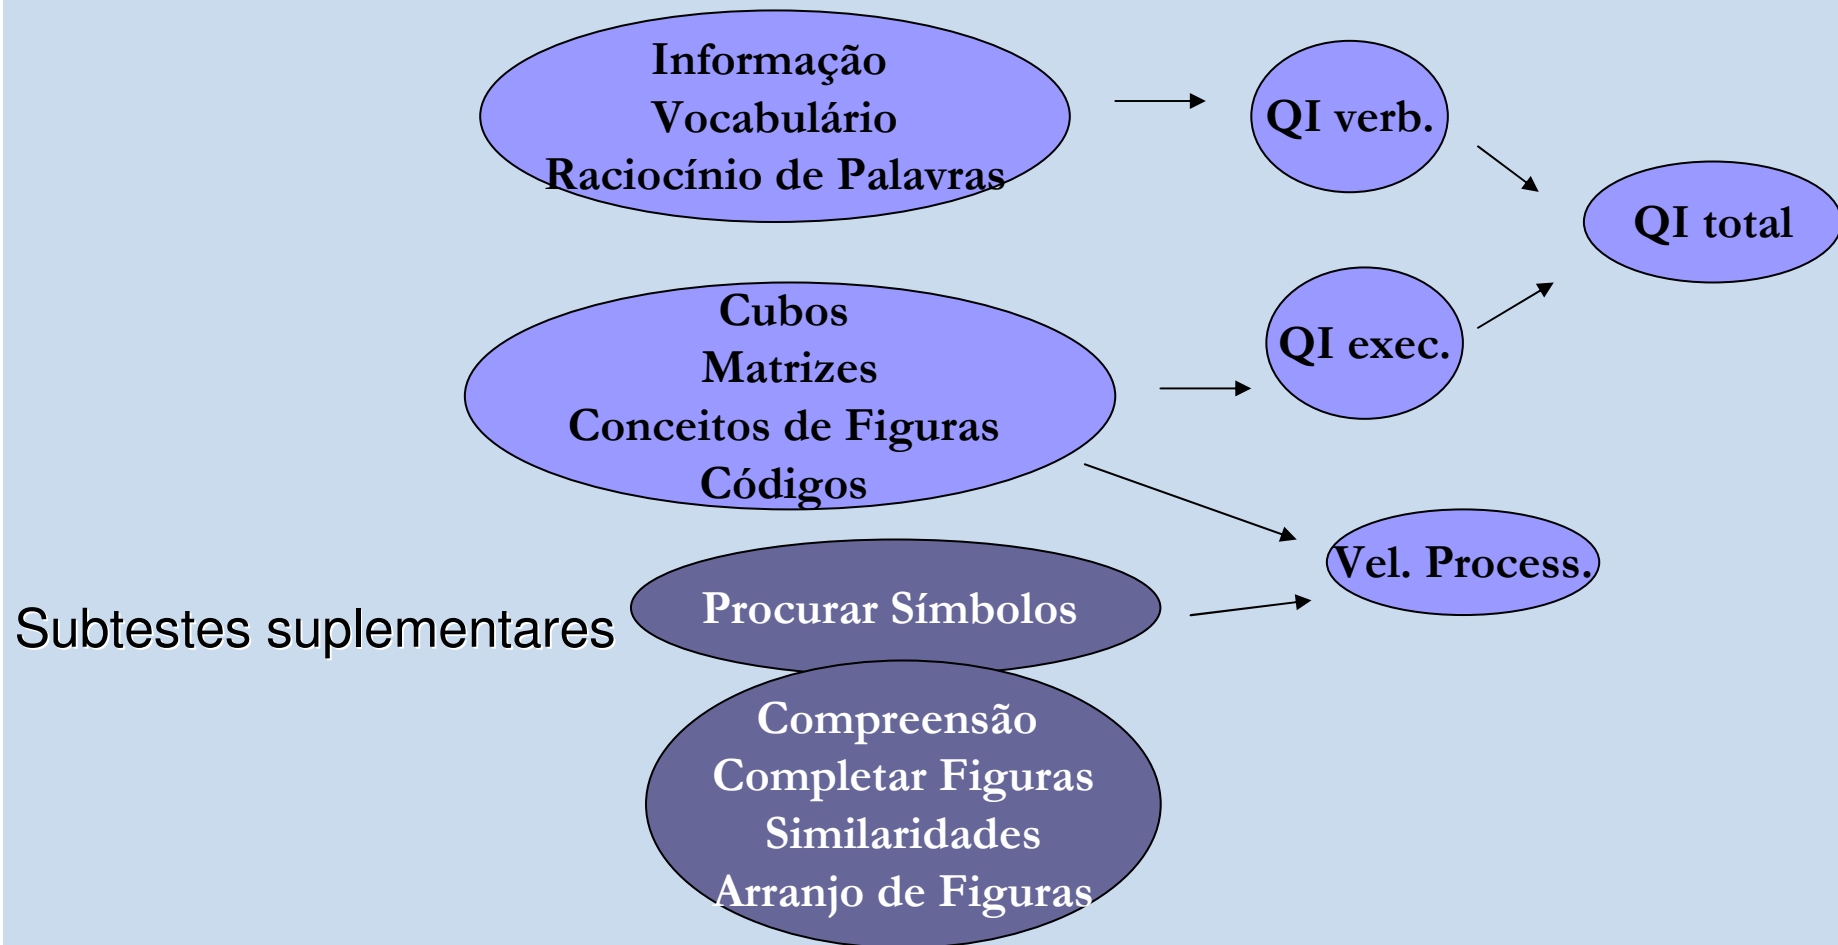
Informação
Vocabulário
Raciocínio de Palavras

QI verb.

QI total

Cubos
Matrizes
Conceitos de Figuras
Códigos

QI exec.

Vel. Process.

Subtestes suplementares

Procurar Símbolos

Compreensão
Completar Figuras
Similaridades
Arranjo de Figuras